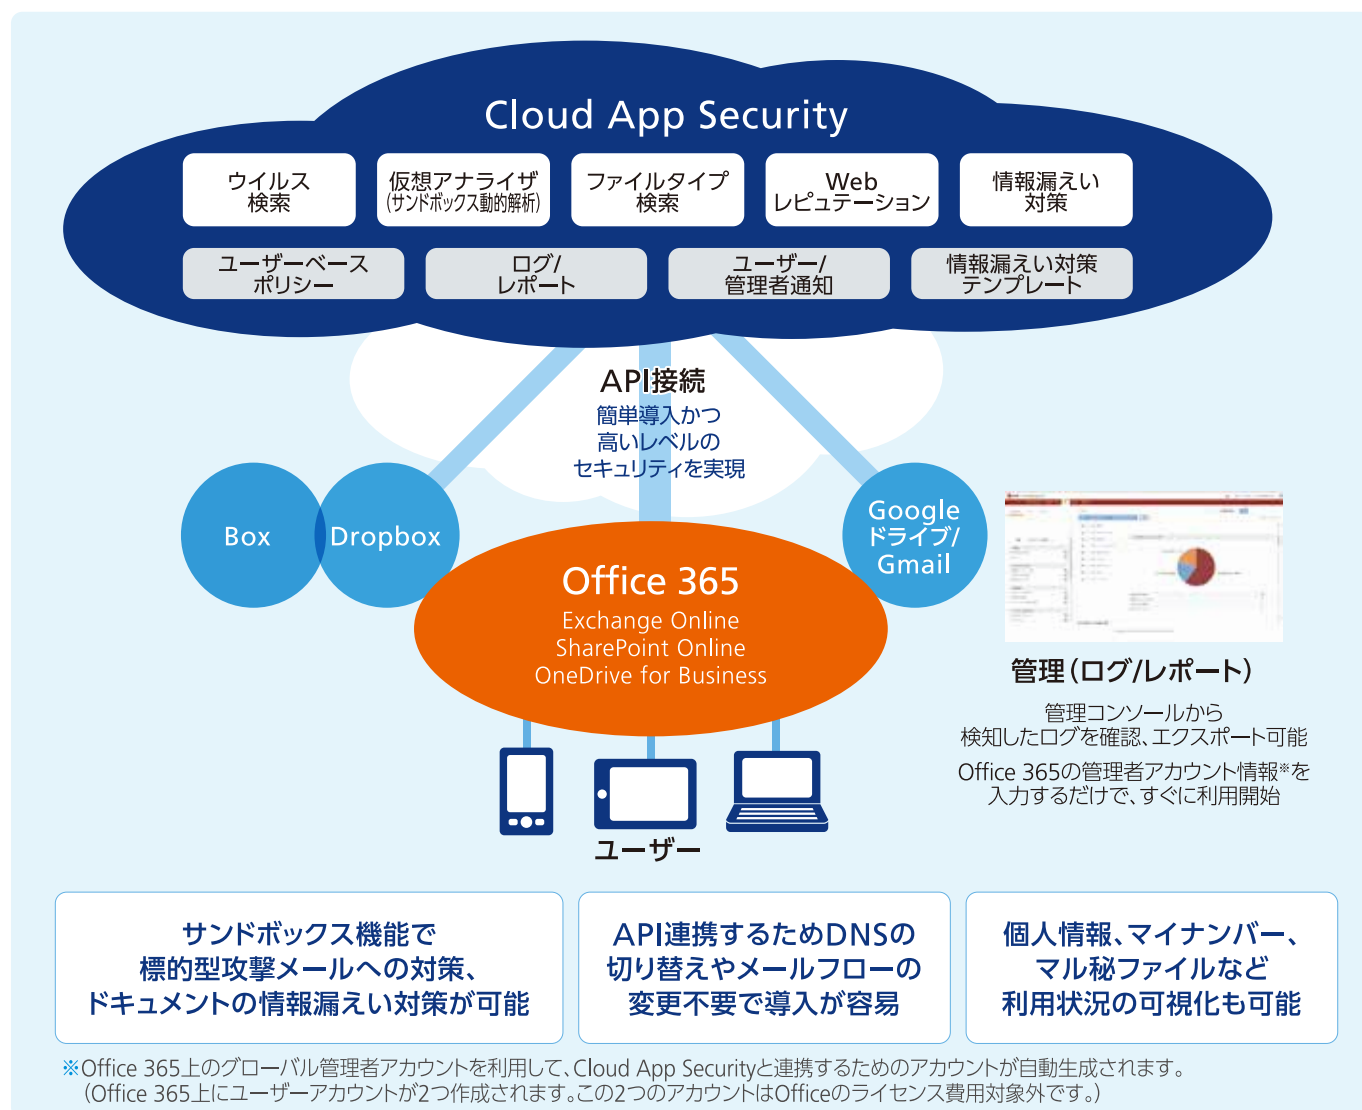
Cloud App Security

ウイルス検索

仮想アナライザ (サンドボックス動的解析)

ファイルタイプ検索

Web レピュテーション

情報漏えい対策

ユーザーベースポリシー

ログ/レポート

ユーザー/管理者通知

情報漏えい対策テンプレート

API接続

簡単導入かつ高いレベルのセキュリティを実現

Box

Dropbox

Google ドライブ/ Gmail

Office 365

Exchange Online
SharePoint Online
OneDrive for Business

ユーザー

管理(ログ/レポート)

管理コンソールから検知したログを確認、エクスポート可能

Office 365の管理者アカウント情報※を入力するだけで、すぐに利用開始

サンドボックス機能で標的型攻撃メールへの対策、ドキュメントの情報漏えい対策が可能

API連携するためDNSの切り替えやメールフローの変更不要で導入が容易

個人情報、マイナンバー、マル秘ファイルなど利用状況の可視化も可能

※Office 365上のグローバル管理者アカウントを利用して、Cloud App Securityと連携するためのアカウントが自動生成されます。
(Office 365上にユーザーアカウントが2つ作成されます。この2つのアカウントはOfficeのライセンス費用対象外です。)